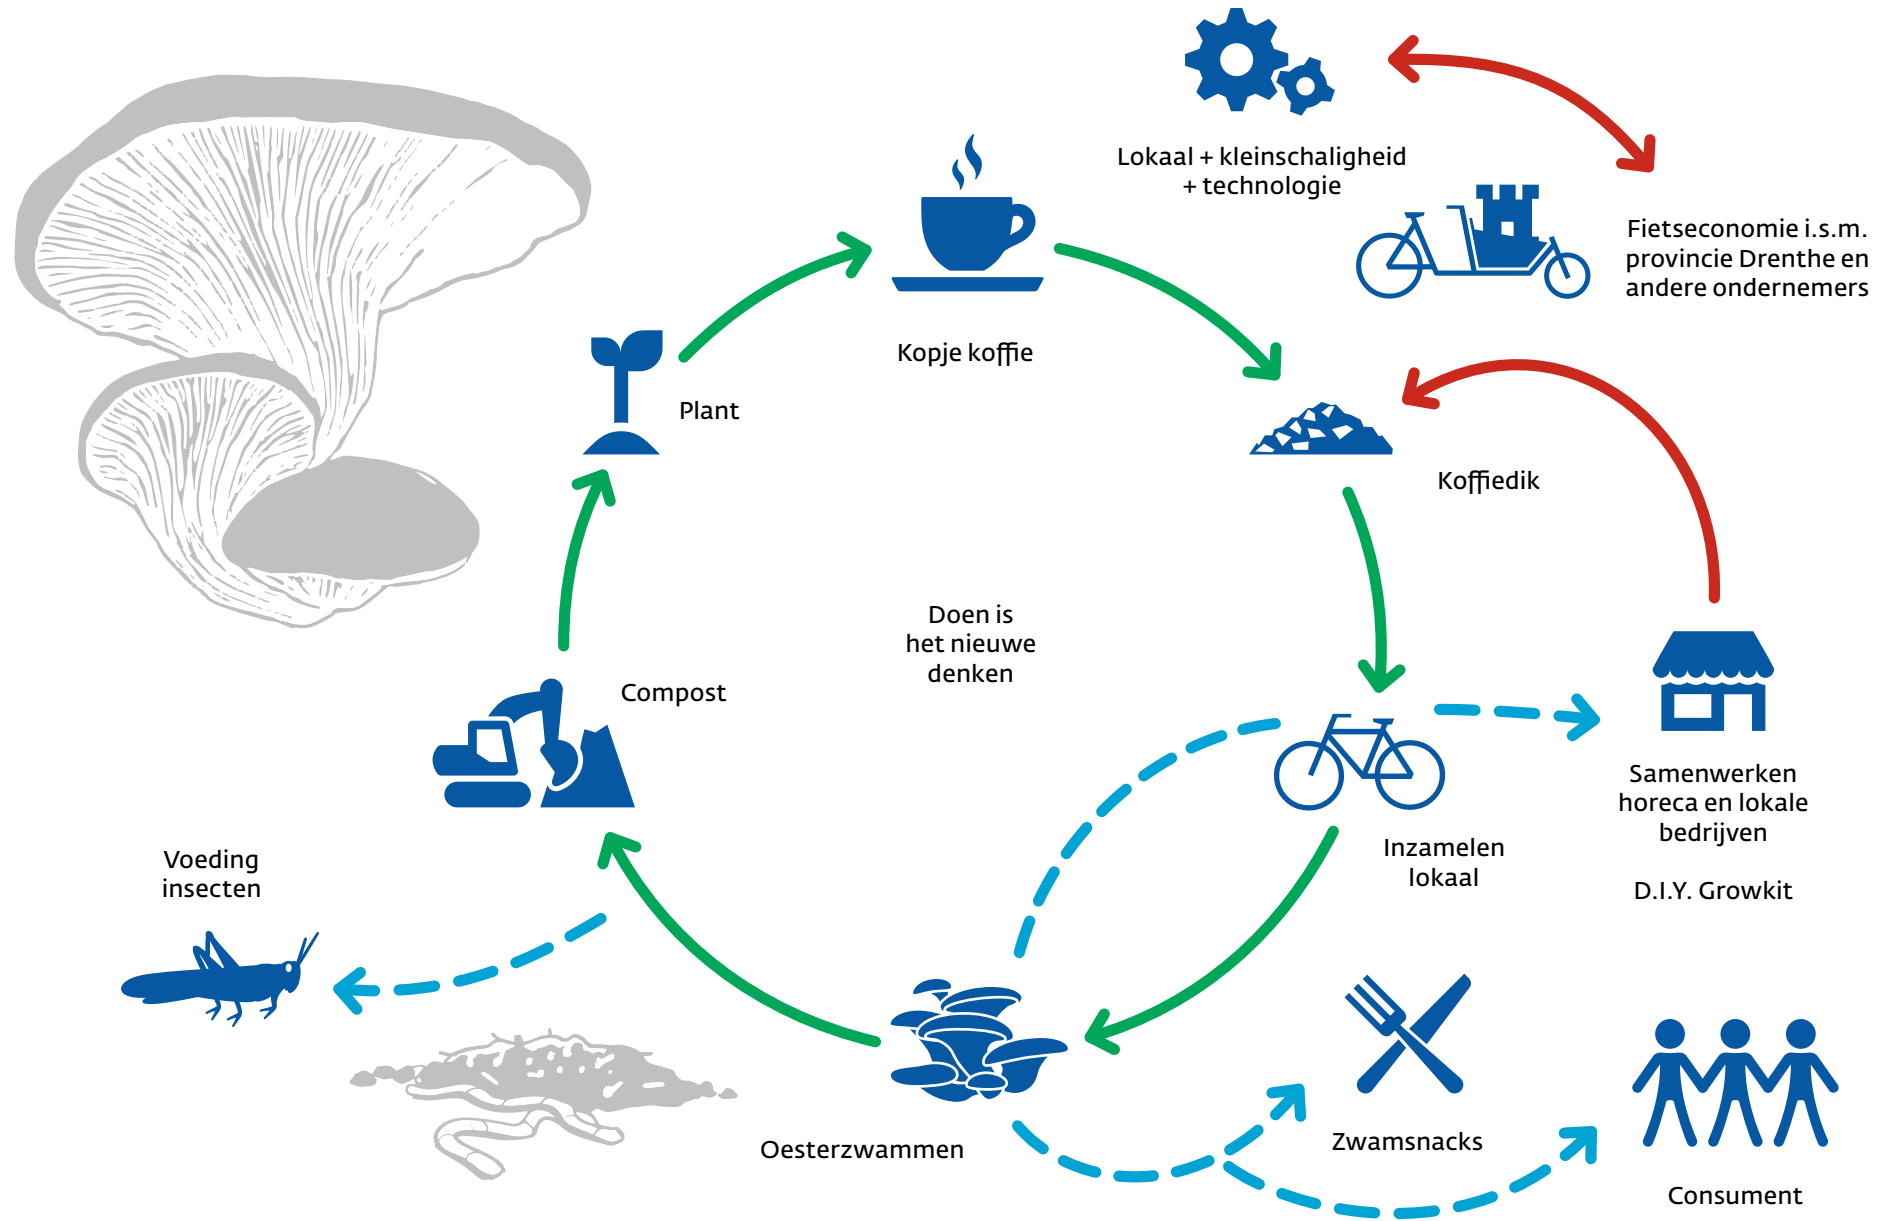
Lokaal + kleinschaligheid + technologie

Fietseconomie i.s.m. provincie Drenthe en andere ondernemers

Kopje koffie

Plant

Koffiedik

Doen is het nieuwe denken

Compost

Samenwerken horeca en lokale bedrijven

D.I.Y. Growkit

Inzamelen lokaal

Voeding insecten

Zwamsnacks

Oesterzwammen

Consument